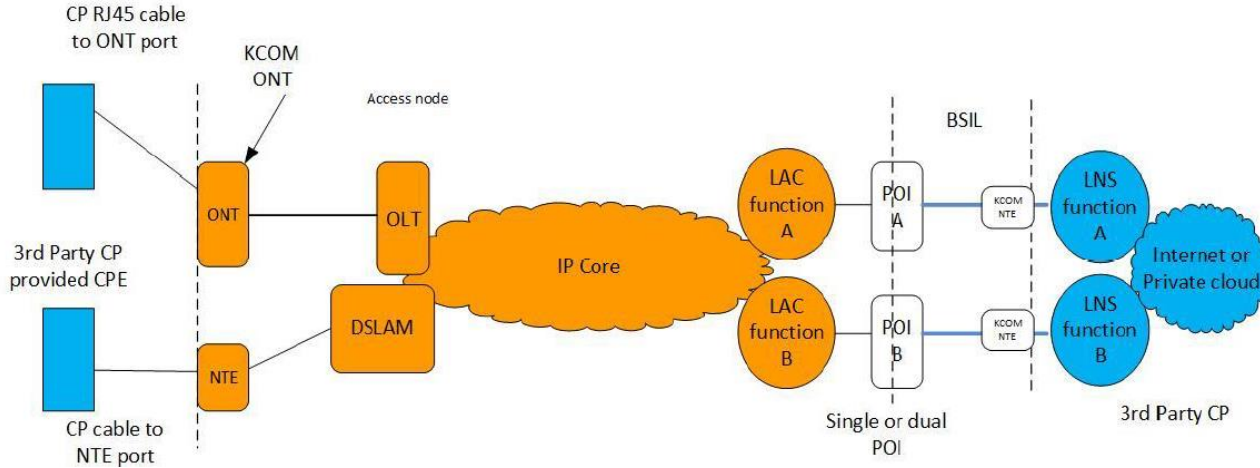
CP RJ45 cable to ONT port

KCOM ONT

Access node

ONT

OLT

3rd Party CP provided CPE

IP Core

DSLAM

NTE

CP cable to NTE port

LAC function A

LAC function B

POI A

POI B

BSIL

KCOM NTE

KCOM NTE

LNS function A

LNS function B

Internet or Private cloud

Single or dual POI

3rd Party CP